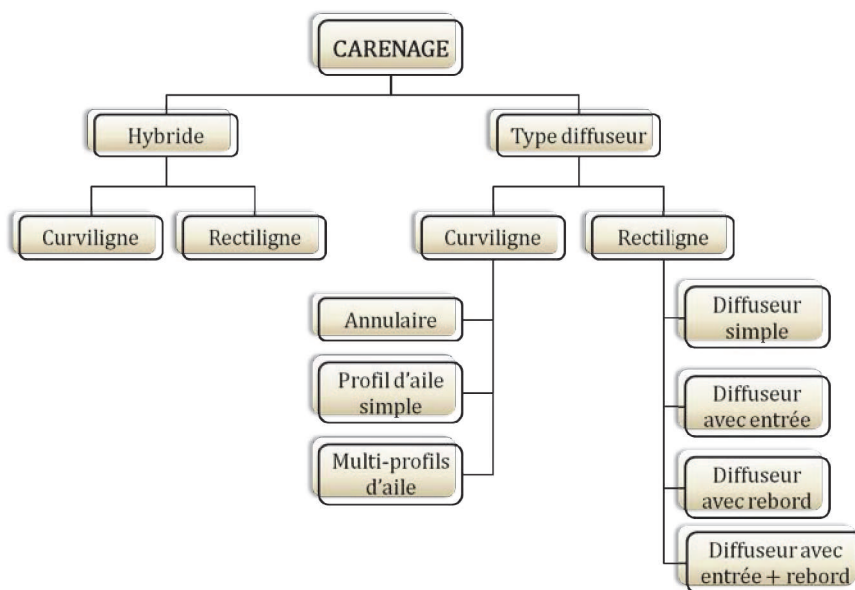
CARENAGE

Hybride

Type diffuseur

Curviligne

Rectiligne

Curviligne

Rectiligne

Annulaire

Profil d'aile simple

Multi-profils d'aile

Diffuseur simple

Diffuseur avec entrée

Diffuseur avec rebord

Diffuseur avec entrée + rebord